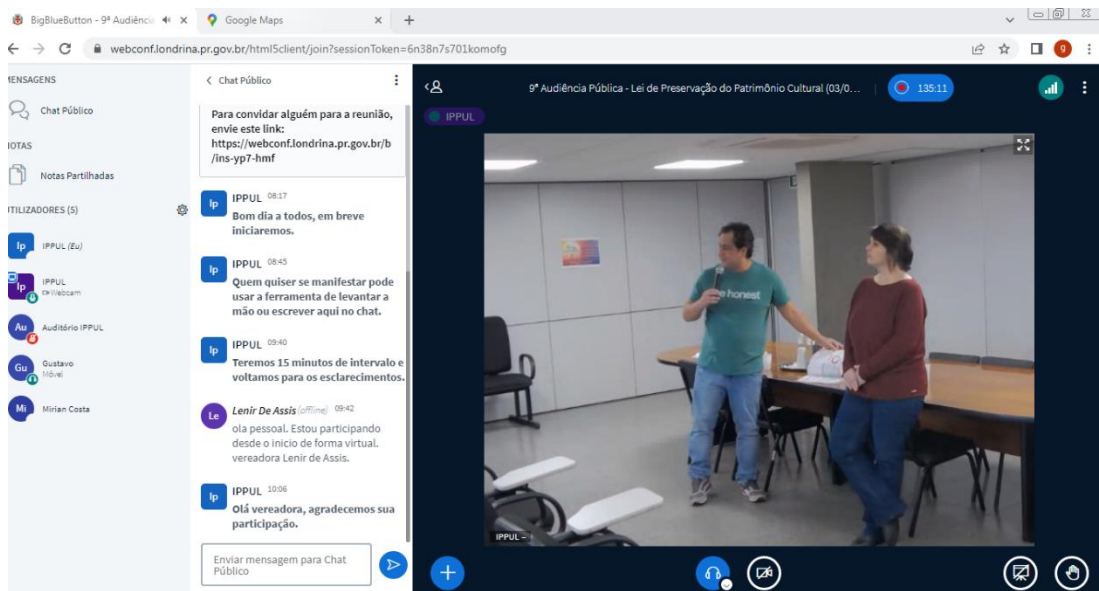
BigBlueButton - 9ª Audiênci
Google Maps
webconf.londrina.pr.gov.br/html5client/join?sessionToken=6n38n7s701komofg

MENSAGENS
Chat Público
NOTAS
Notas Partilhadas
UTILIZADORES (5)
Ip IPPUL (Eu)
Ip IPPUL Webcam
Au Auditório IPPUL
Gu Gustavo Móvel
Mi Mirian Costa

< Chat Público

Para convidar alguém para a reunião, envie este link: https://webconf.londrina.pr.gov.br/b/ins-yp7-hmf

IPPUL 08:17
Bom dia a todos, em breve iniciaremos.

IPPUL 08:45
Quem quiser se manifestar pode usar a ferramenta de levantar a mão ou escrever aqui no chat.

IPPUL 09:40
Teremos 15 minutos de intervalo e voltamos para os esclarecimentos.

Lenir De Assis (offline) 09:42
ola pessoal. Estou participando desde o inicio de forma virtual. vereadora Lenir de Assis.

IPPUL 10:06
Olá vereadora, agradecemos sua participação.

Enviar mensagem para Chat Público

9ª Audiência Pública - Lei de Preservação do Patrimônio Cultural (03/0...
135:11
IPPUL
honest
IPPUL -